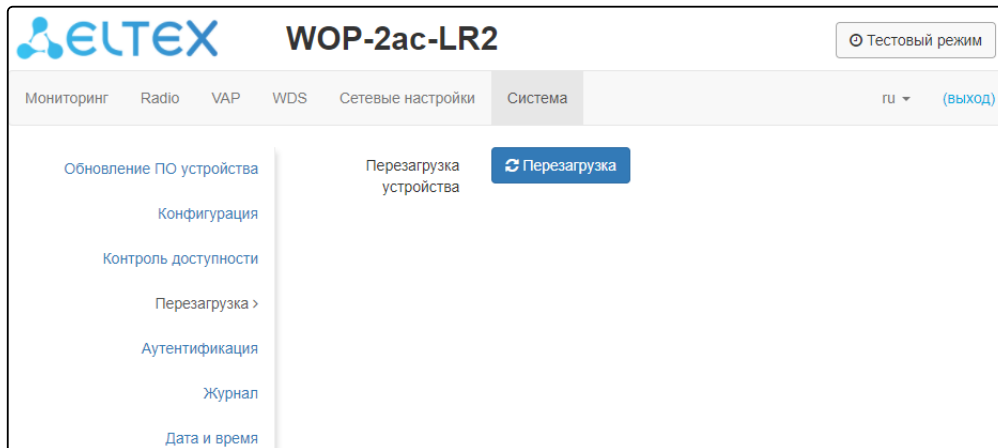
ELTEX WOP-2ac-LR2

Тестовый режим

Мониторинг Radio VAP WDS Сетевые настройки Система ru (выход)

Обновление ПО устройства

Конфигурация

Контроль доступности

Перезагрузка ›

Аутентификация

Журнал

Дата и время

Перезагрузка устройства

Перезагрузка